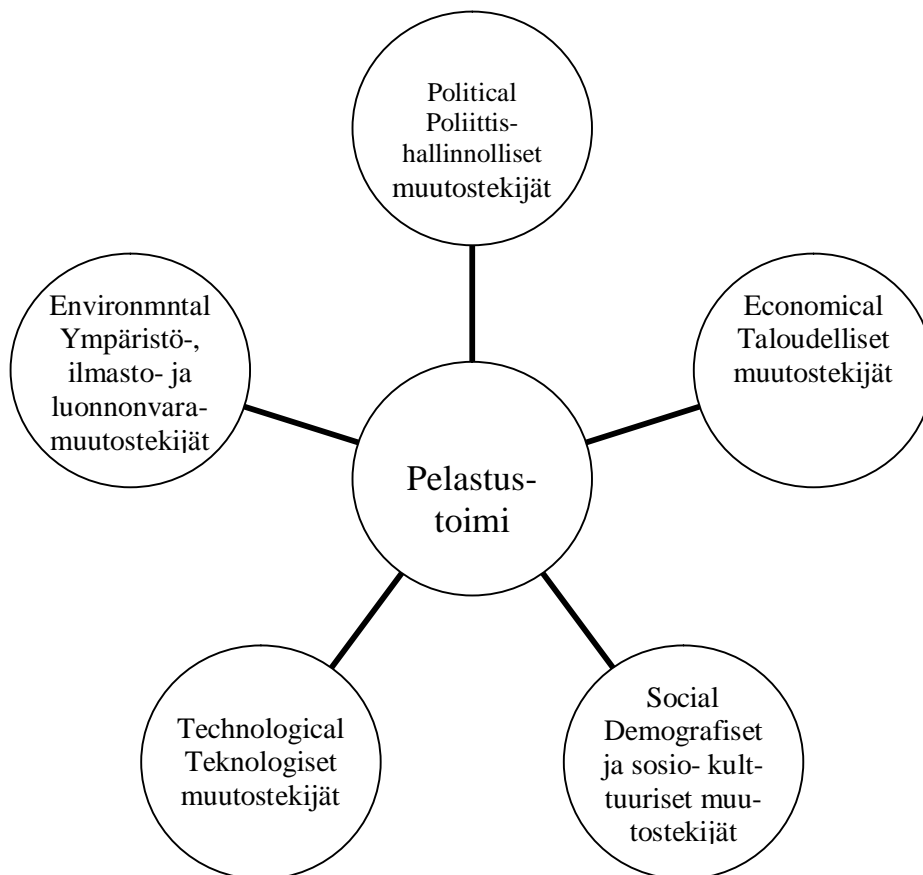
Political Poliittishallinnolliset muutostekijät

Environmntal Ympäristö-, ilmasto- ja luonnonvaramuutostekijät

Economical Taloudelliset muutostekijät

Pelastustoimi

Technological Teknologiset muutostekijät

Social Demografiset ja sosio- kulttuuriset muutostekijät